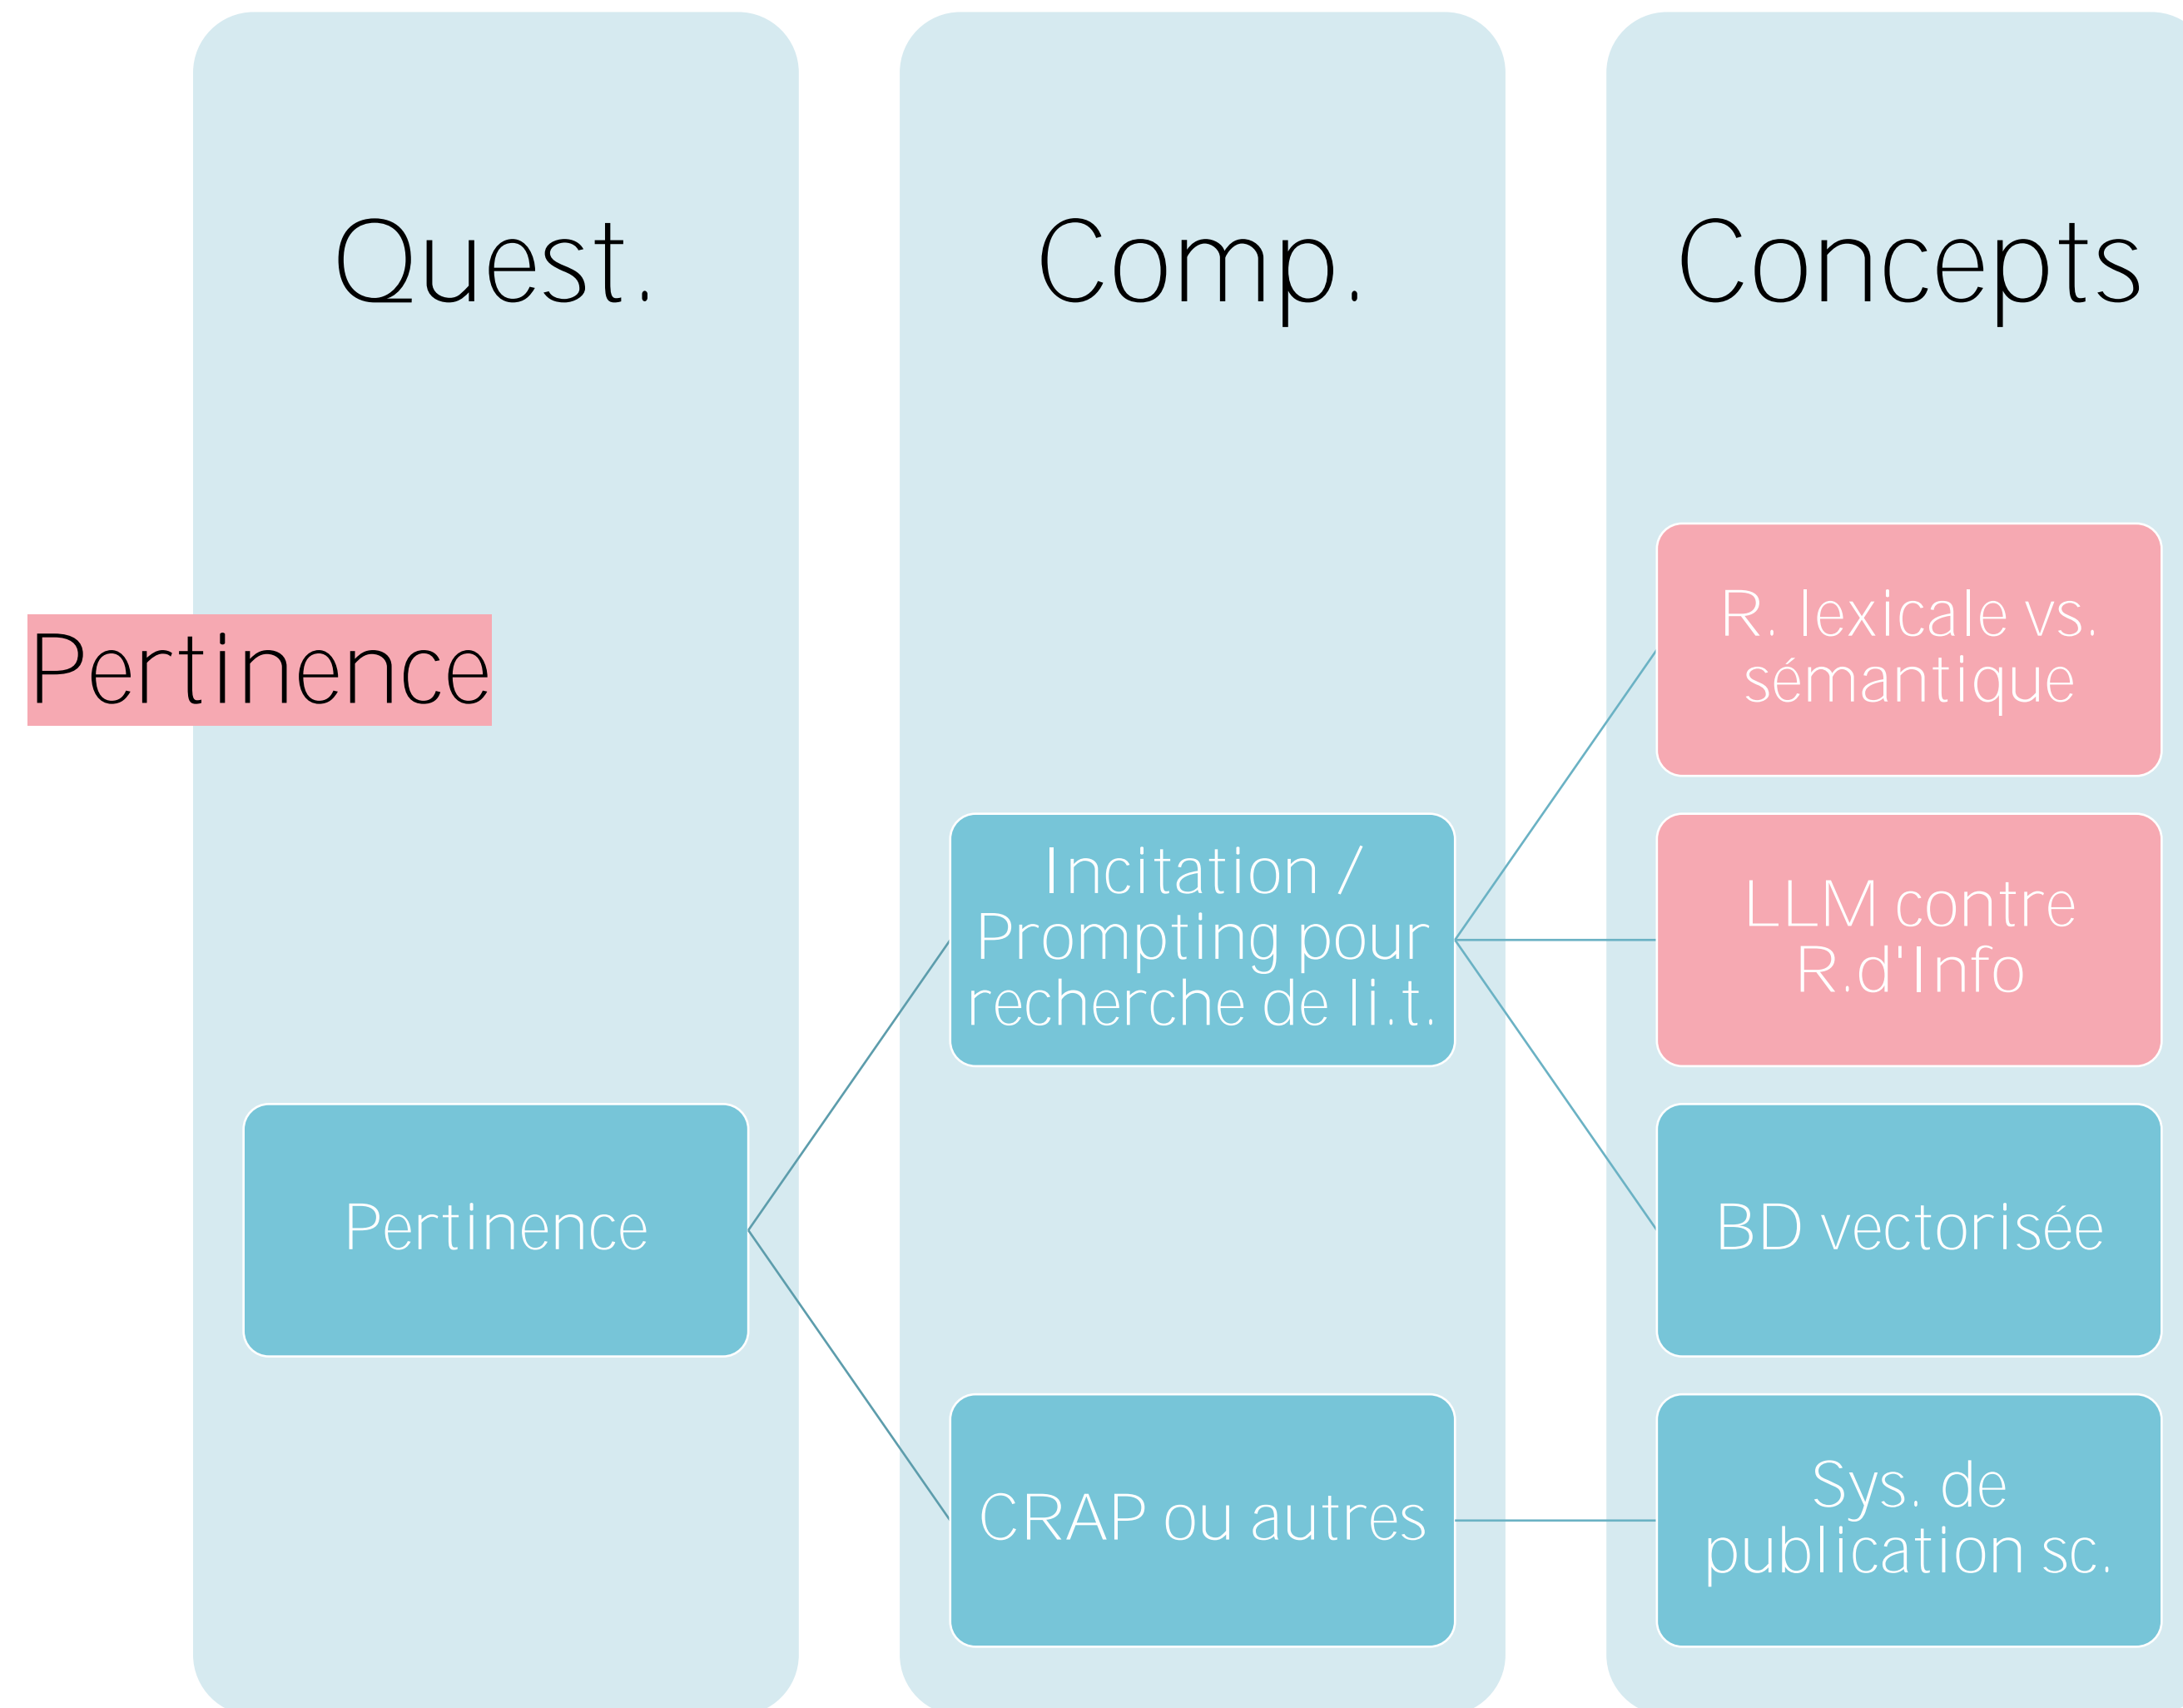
Quest.

Comp.

Concepts

Pertinence

R. lexicale vs. sémantique

Incitation / Prompting pour recherche de li.t.

LLM contre R.d'Info

Pertinence

BD vectorisée

CRAP ou autres

Sys. de publication sc.